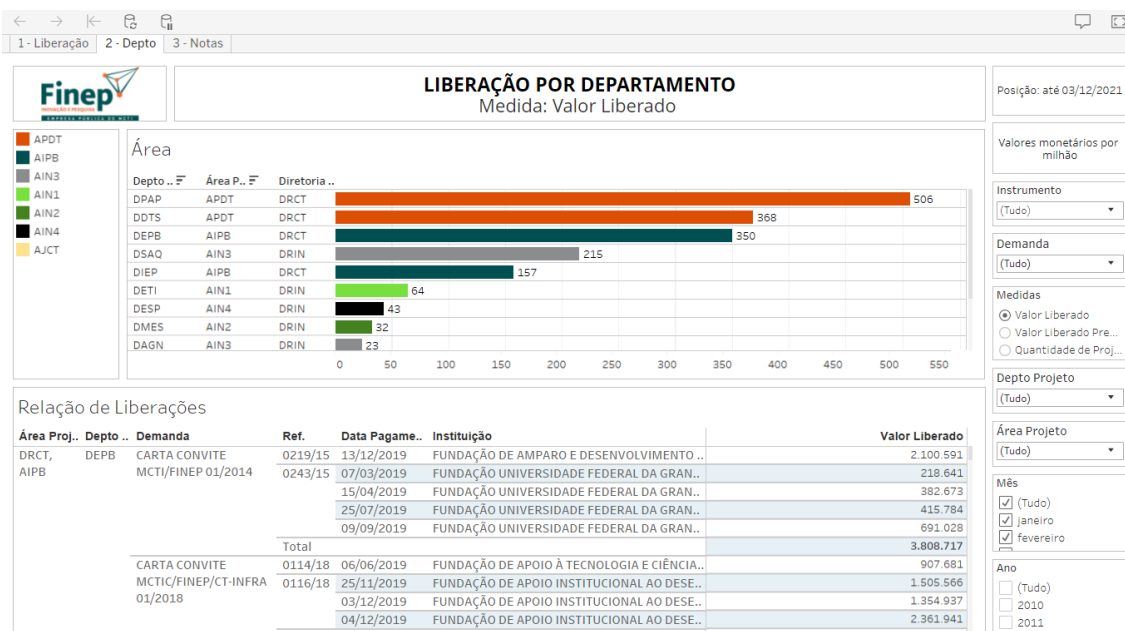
1 - Liberação | 2 - Depto | 3 - Notas

Finep
INOVAÇÃO E PESQUISA
EMPRESA PÚBLICA DO MCTI

LIBERAÇÃO POR DEPARTAMENTO
Medida: Valor Liberado

Posição: até 03/12/2021

Valores monetários por milhão

APDT
AIPB
AIN3
AIN1
AIN2
AIN4
AJCT

Área

| Depto .. | Área P.. | Diretoria .. | |
|---|---|---|---|
| DPAP | APDT | DRCT | 506 |
| DDTS | APDT | DRCT | 368 |
| DEPB | AIPB | DRCT | 350 |
| DSAQ | AIN3 | DRIN | 215 |
| DIEP | AIPB | DRCT | 157 |
| DETI | AIN1 | DRIN | 64 |
| DESP | AIN4 | DRIN | 43 |
| DMES | AIN2 | DRIN | 32 |
| DAGN | AIN3 | DRIN | 23 |

0 50 100 150 200 250 300 350 400 450 500 550

Instrumento
(Tudo)

Demanda
(Tudo)

Medidas
Valor Liberado
Valor Liberado Pre...
Quantidade de Proj...

Depto Projeto
(Tudo)

Área Projeto
(Tudo)

Mês
(Tudo)
janeiro
fevereiro

Ano
(Tudo)
2010
2011

Relação de Liberações

| Área Proj.. | Depto .. | Demanda | Ref. | Data Pagame.. | Instituição | Valor Liberado |
|---|---|---|---|---|---|---|
| DRCT, AIPB | DEPB | CARTA CONVITE MCTI/FINEP 01/2014 | 0219/15 | 13/12/2019 | FUNDAÇÃO DE AMPARO E DESENVOLVIMENTO .. | 2.100.591 |
| | | | 0243/15 | 07/03/2019 | FUNDAÇÃO UNIVERSIDADE FEDERAL DA GRAN.. | 218.641 |
| | | | | 15/04/2019 | FUNDAÇÃO UNIVERSIDADE FEDERAL DA GRAN.. | 382.673 |
| | | | | 25/07/2019 | FUNDAÇÃO UNIVERSIDADE FEDERAL DA GRAN.. | 415.784 |
| | | | | 09/09/2019 | FUNDAÇÃO UNIVERSIDADE FEDERAL DA GRAN.. | 691.028 |
| | | | Total | | | 3.808.717 |
| | | CARTA CONVITE MCTIC/FINEP/CT-INFRA 01/2018 | 0114/18 | 06/06/2019 | FUNDAÇÃO DE APOIO À TECNOLOGIA E CIÊNCIA.. | 907.681 |
| | | | 0116/18 | 25/11/2019 | FUNDAÇÃO DE APOIO INSTITUCIONAL AO DESE.. | 1.505.566 |
| | | | | 03/12/2019 | FUNDAÇÃO DE APOIO INSTITUCIONAL AO DESE.. | 1.354.937 |
| | | | | 04/12/2019 | FUNDAÇÃO DE APOIO INSTITUCIONAL AO DESE.. | 2.361.941 |